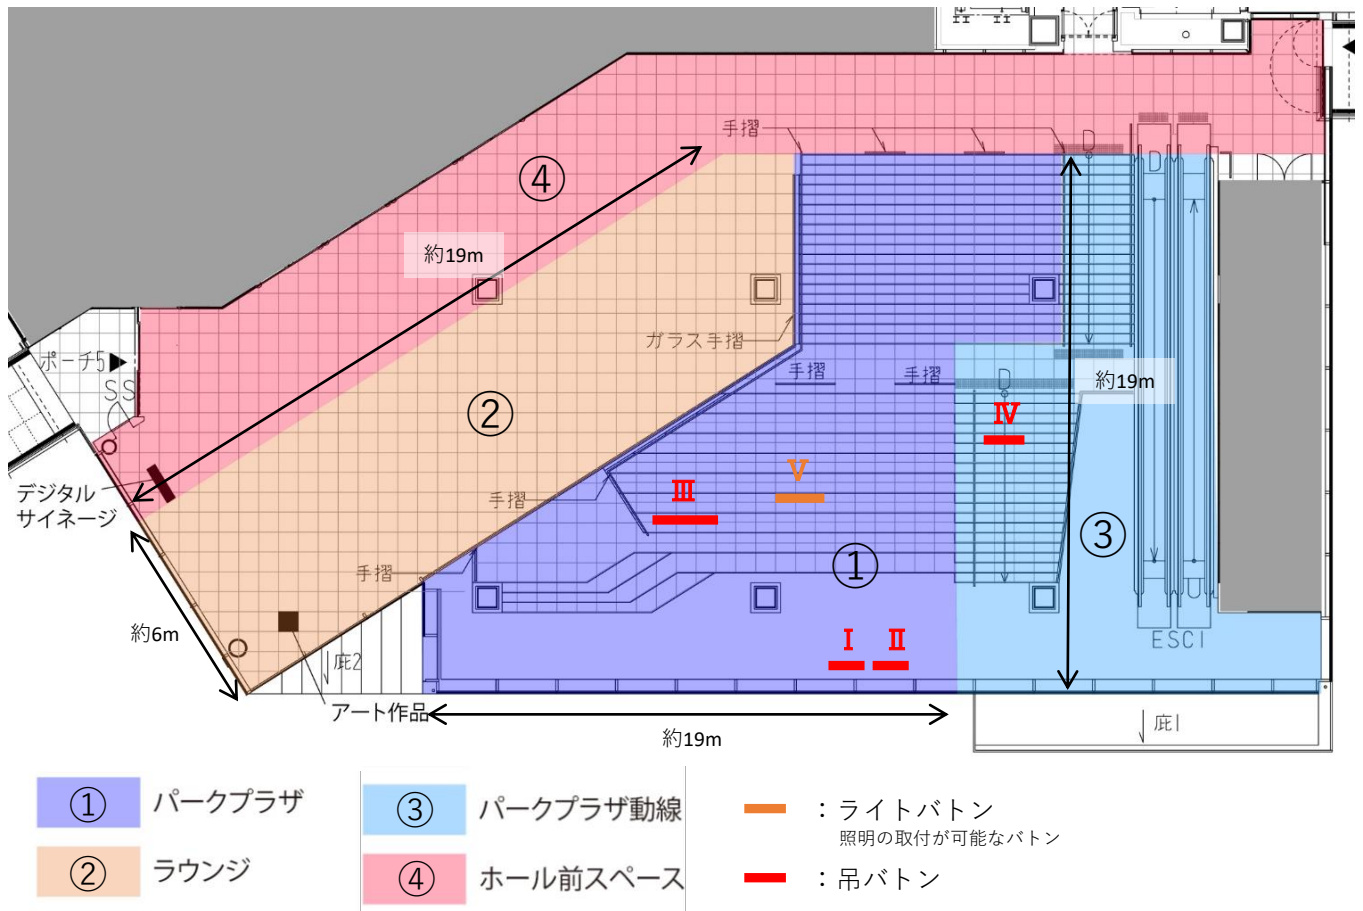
手摺

④

約19m

ポーチ5▶

SS

ガラス手摺

手摺

手摺

約19m

②

Ⅳ

Ⅴ

Ⅲ

手摺

デジタルサイネージ

③

①

手摺

Ⅰ Ⅱ

ESC1

約6m

庇2

アート作品

約19m

庇1

① パークプラザ

② ラウンジ

③ パークプラザ動線

④ ホール前スペース

：ライトバトン
照明の取付が可能なバトン

：吊バトン